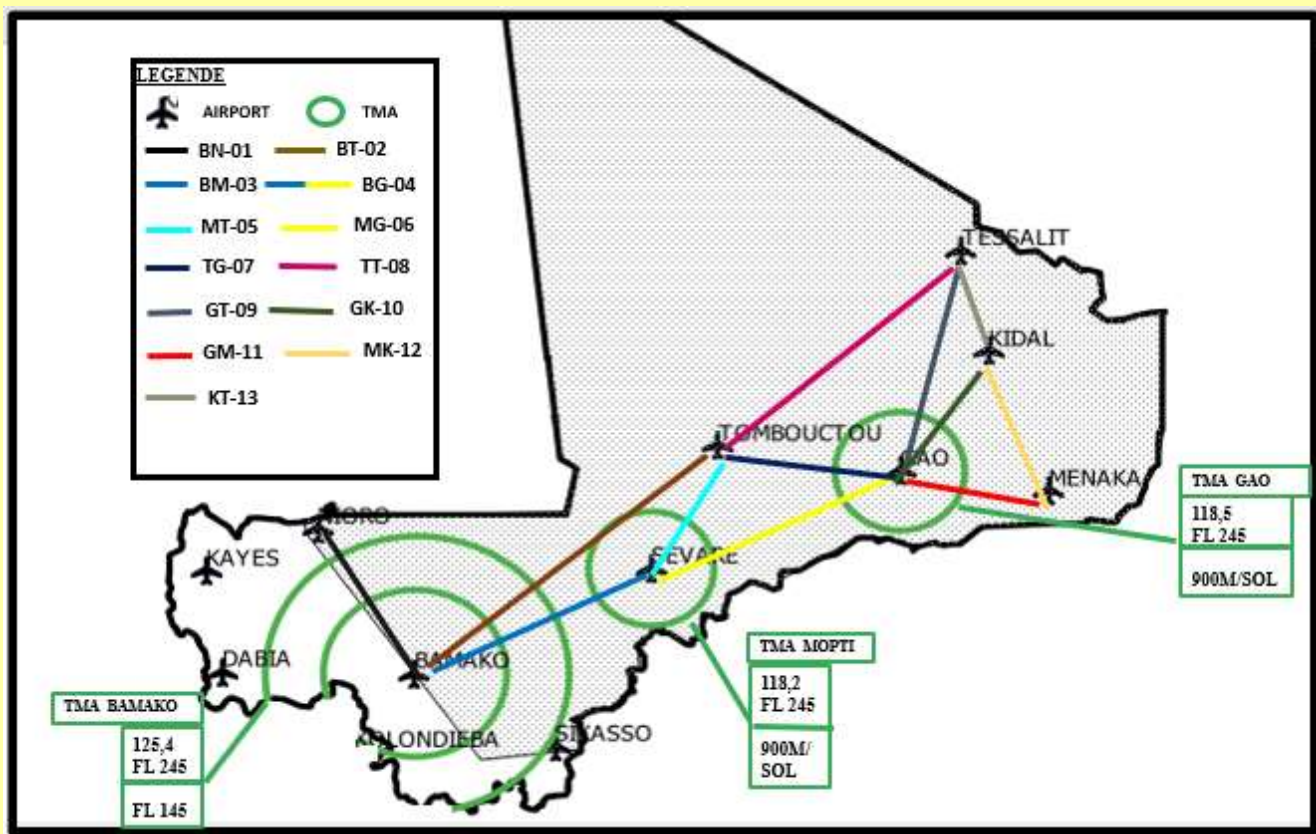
LEGENDE

AIRPORT TMA

BN-01 BT-02

BM-03 BG-04

MT-05 MG-06

TG-07 TT-08

GT-09 GK-10

GM-11 MK-12

KT-13

TESSALIT

KIDAL

TOMBOUCTOU

GAO

MENAKA

TMA GAO

118,5
FL 245

900M/SOL

NIORO

KAYES

SEVARE

DABIA

BAMAKO

TMA MOPTI

118,2
FL 245

900M/
SOL

TMA BAMAKO

125,4
FL 245

FL 145

KOLONDIEBA

SIKASSO